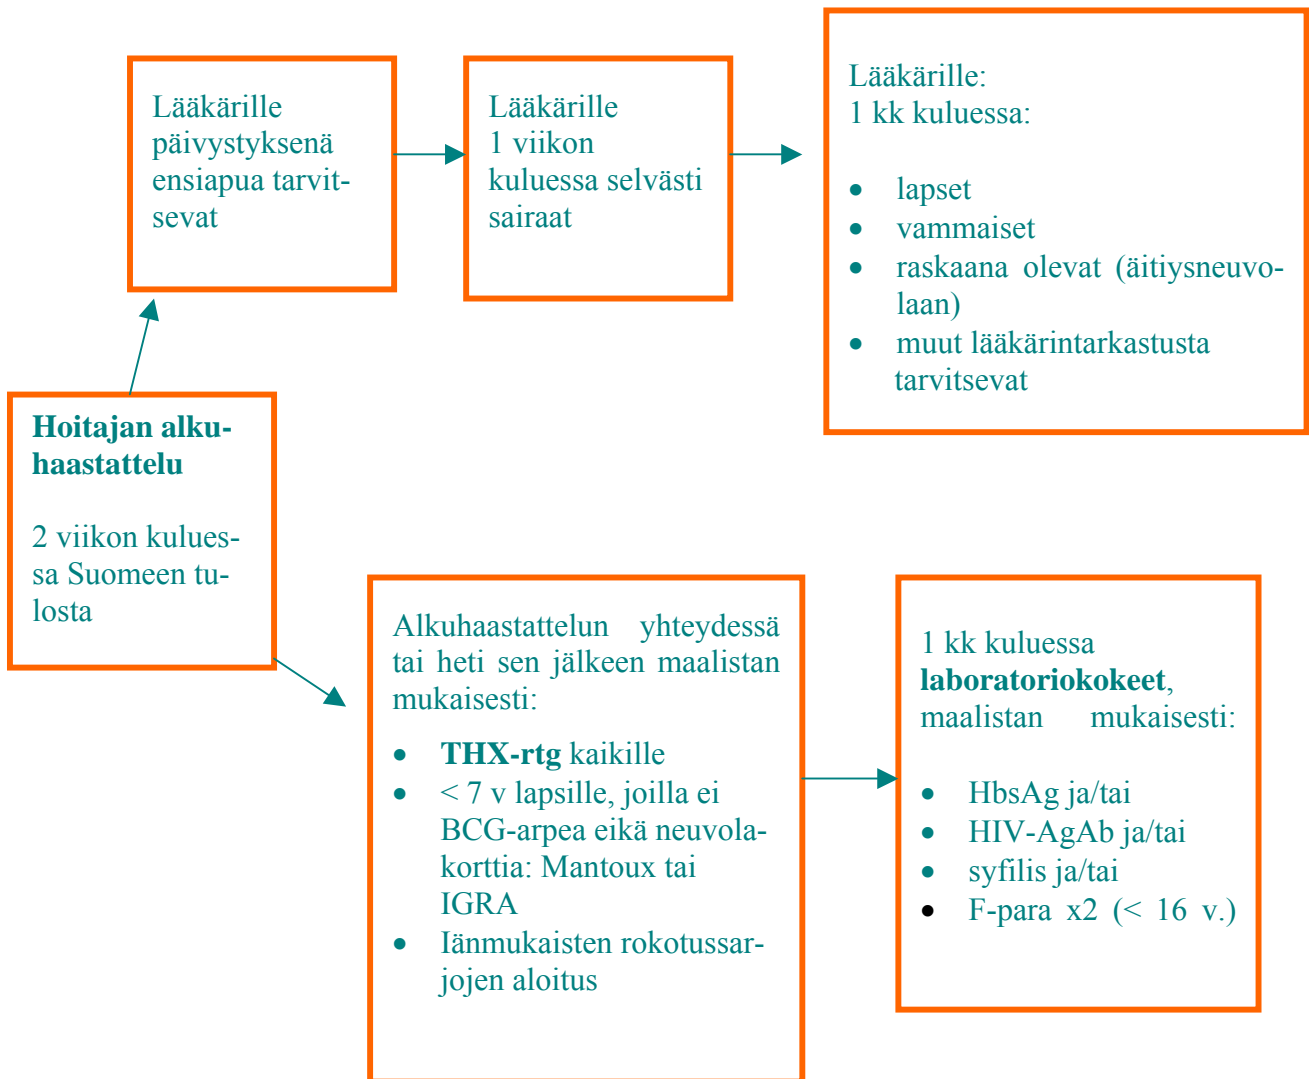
Lääkärille päivystyksenä ensiapua tarvitsevat

Lääkärille 1 viikon kuluessa selvästi sairaat

Lääkärille:
1 kk kuluessa:

- lapset
- vammaiset
- raskaana olevat (äitiysneuvolaan)
- muut lääkärintarkastusta tarvitsevat

**Hoitajan alkuhaastattelu**

2 viikon kuluessa Suomeen tulosta

Alkuhaastattelun yhteydessä tai heti sen jälkeen maalistan mukaisesti:

- **THX-rtg** kaikille
- < 7 v lapsille, joilla ei BCG-arpea eikä neuvolakorttia: Mantoux tai IGRA
- Iänmukaisten rokotussarjojen aloitus

1 kk kuluessa **laboratoriokokeet**, maalistan mukaisesti:

- HbsAg ja/tai
- HIV-AgAb ja/tai
- syfilis ja/tai
- F-para x2 (< 16 v.)